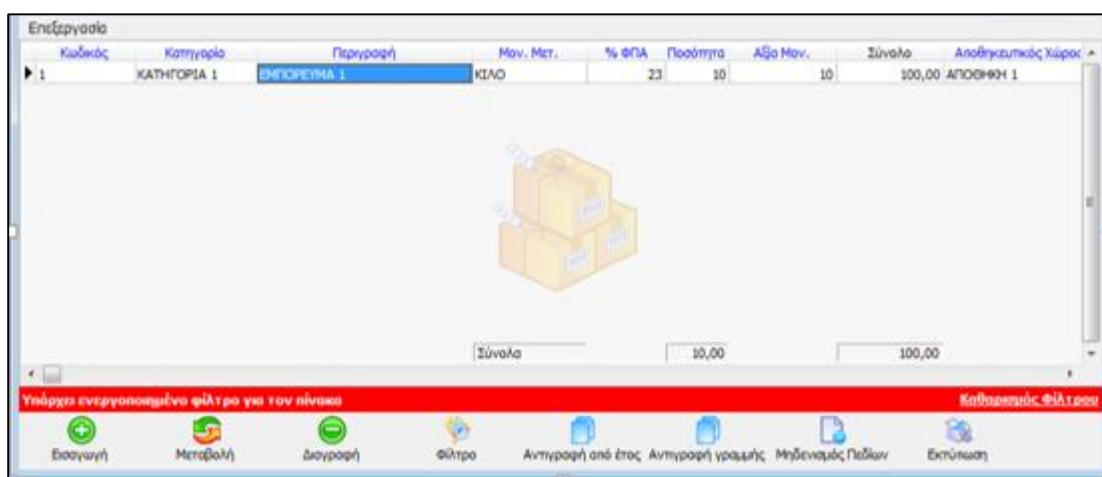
Επεξεργασία

| Κωδικός | Κατηγορία | Περιγραφή | Μον. Μετ. | % ΦΠΑ | Ποσότητα | Αξία Μον. | Σύνολο | Αποθηκευτικός Χώρος |
|---|---|---|---|---|---|---|---|---|
| 1 | ΚΑΤΗΓΟΡΙΑ 1 | ΕΜΠΟΡΕΥΜΑ 1 | ΚΙΛΟ | 23 | 10 | 10 | 100,00 | ΑΠΟΘΗΚΗ 1 |

Σύνολα 10,00 100,00

Υπάρχει ενεργοποιημένο φίλτρο για τον πίνακα

Καθαρισμός Φίλτρου

Εισαγωγή Μεταβολή Διαγραφή Φίλτρο Αντιγραφή από έτος Αντιγραφή γραμμής Μηδενισμός Πεδίων Εκτύπωση